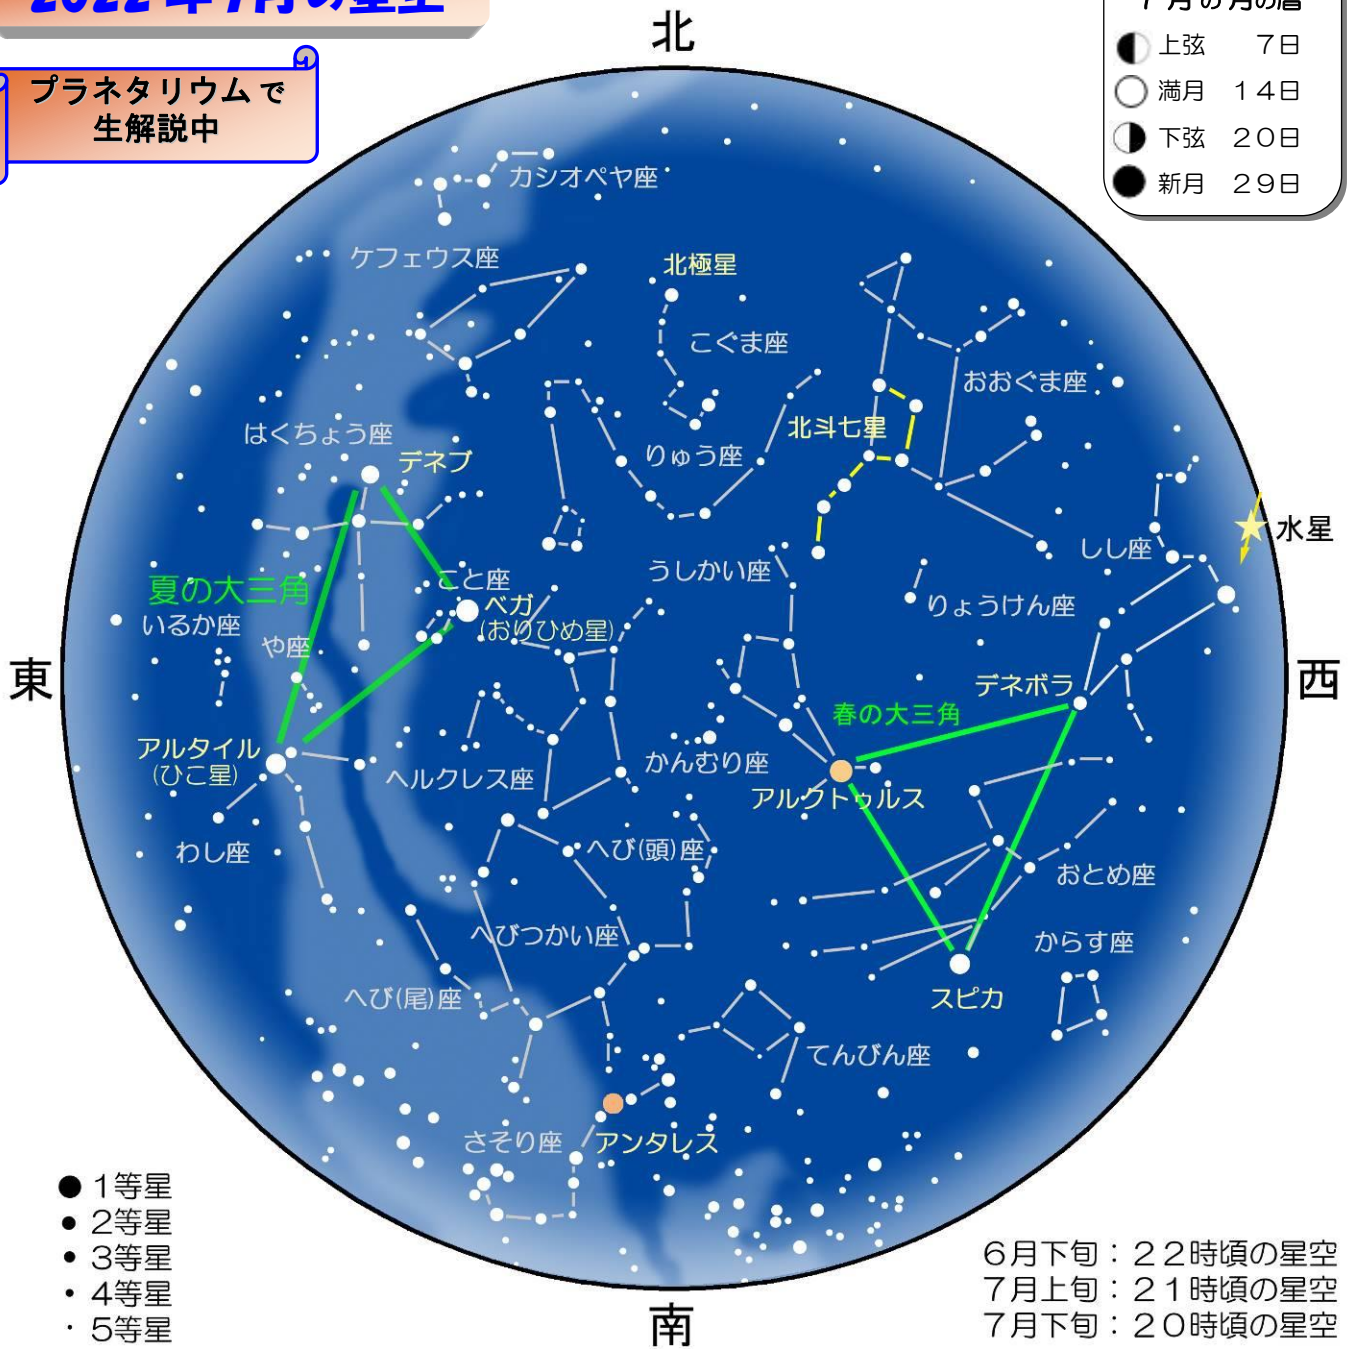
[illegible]年7月の星空

プラネタリウムで生解説中

北

7月の月の暦
上弦 7日
満月 14日
下弦 20日
新月 29日

カシオペヤ座
ケフェウス座
北極星
こぐま座
おおぐま座
北斗七星
りゅう座
はくちょう座
デネブ
水星
しし座
こと座
ベガ
(おりひめ星)
うしかい座
りょうけん座
夏の大三角
いるかか座
や座
東
西
デネボラ
春の大三角
アルタイル
(ひこ星)
ヘルクレス座
かんむり座
アルクトゥルス
わし座
へび(頭)座
おとめ座
へびつかい座
からす座
へび(尾)座
スピカ
てんびん座
さそり座
アンタレス

1等星
2等星
3等星
4等星
5等星

南

6月下旬:22時頃の星空
7月上旬:21時頃の星空
7月下旬:20時頃の星空